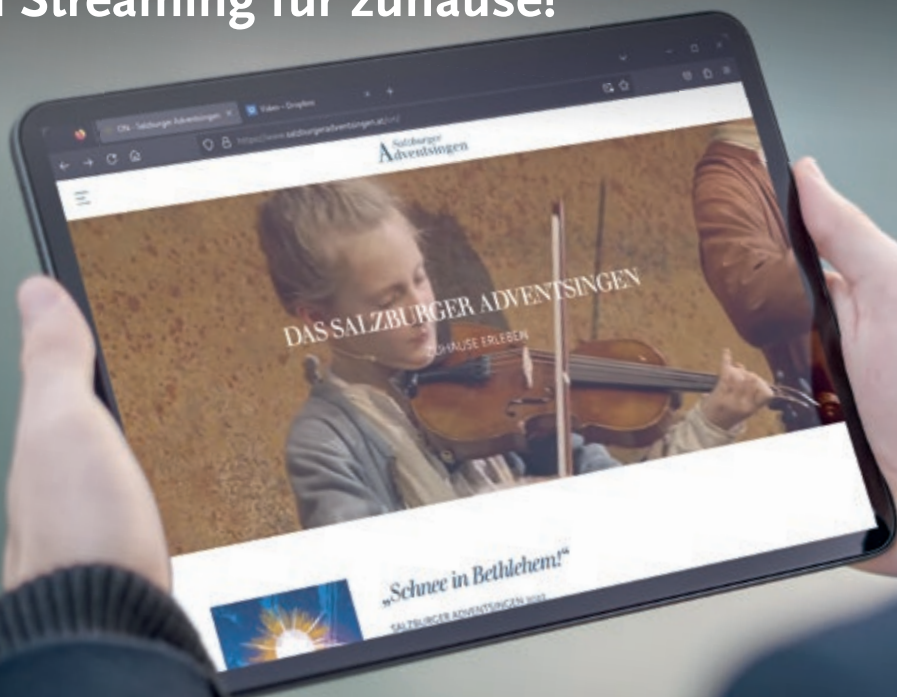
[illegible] Streaming für zuhause!

ON - Salzburger Adventsingen

Video – Dropbox

https://www.salzburgeradventsingen.at/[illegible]

Salzburger Adventsingen

DAS SALZBURGER ADVENTSINGEN

ZUHAUSE ERLEBEN

„Schnee in Bethlehem!“

SALZBURGER ADVENTSINGEN 2022